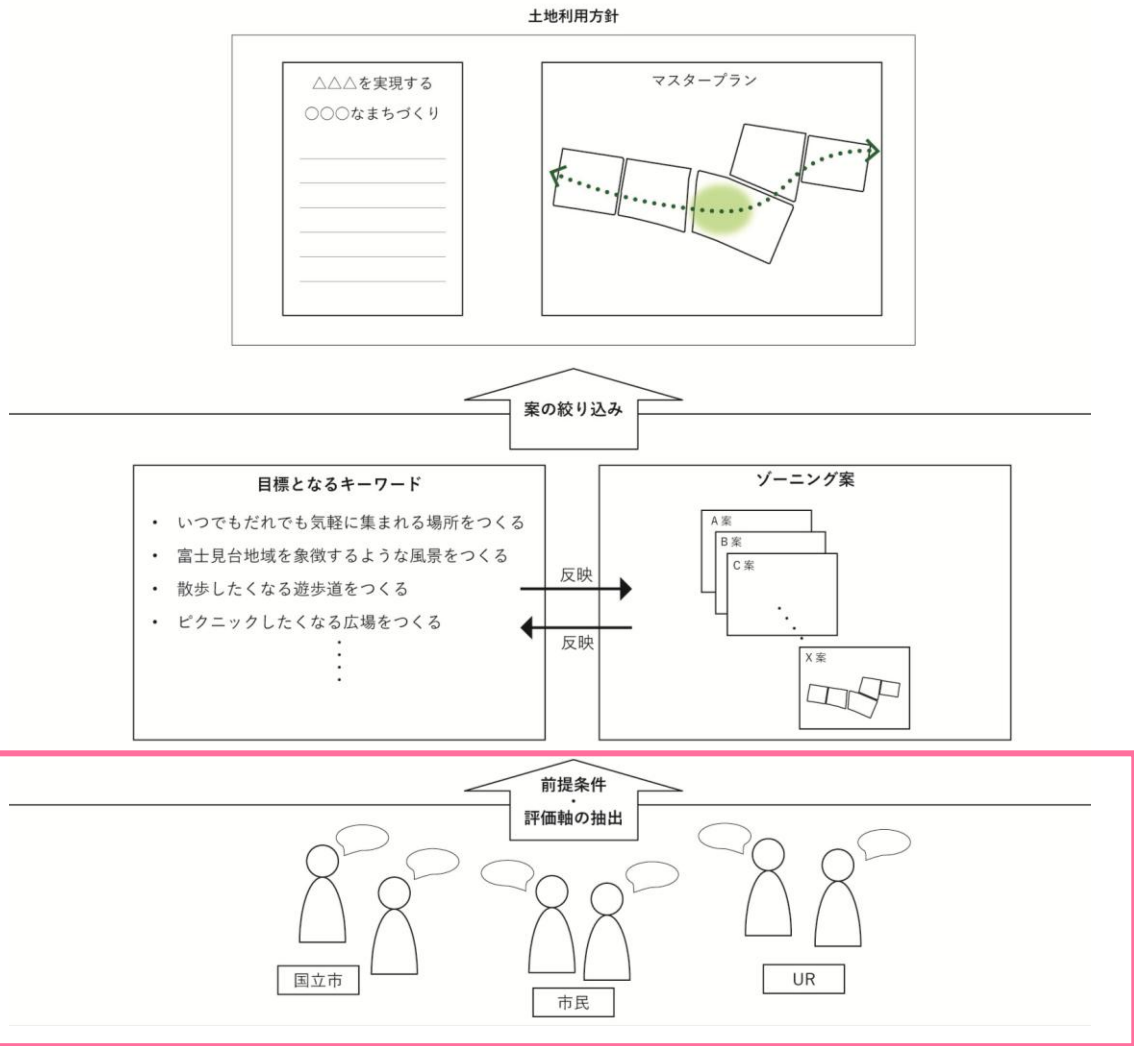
土地利用方針

△△△を実現する
○○○なまちづくり

マスタープラン

案の絞り込み

目標となるキーワード

• いつでもだれでも気軽に集まれる場所をつくる
• 富士見台地域を象徴するような風景をつくる
• 散歩したくなる遊歩道をつくる
• ピクニックしたくなる広場をつくる

反映

反映

ゾーニング案

A 案
B 案
C 案
X 案

前提条件
・
評価軸の抽出

国立市

市民

UR